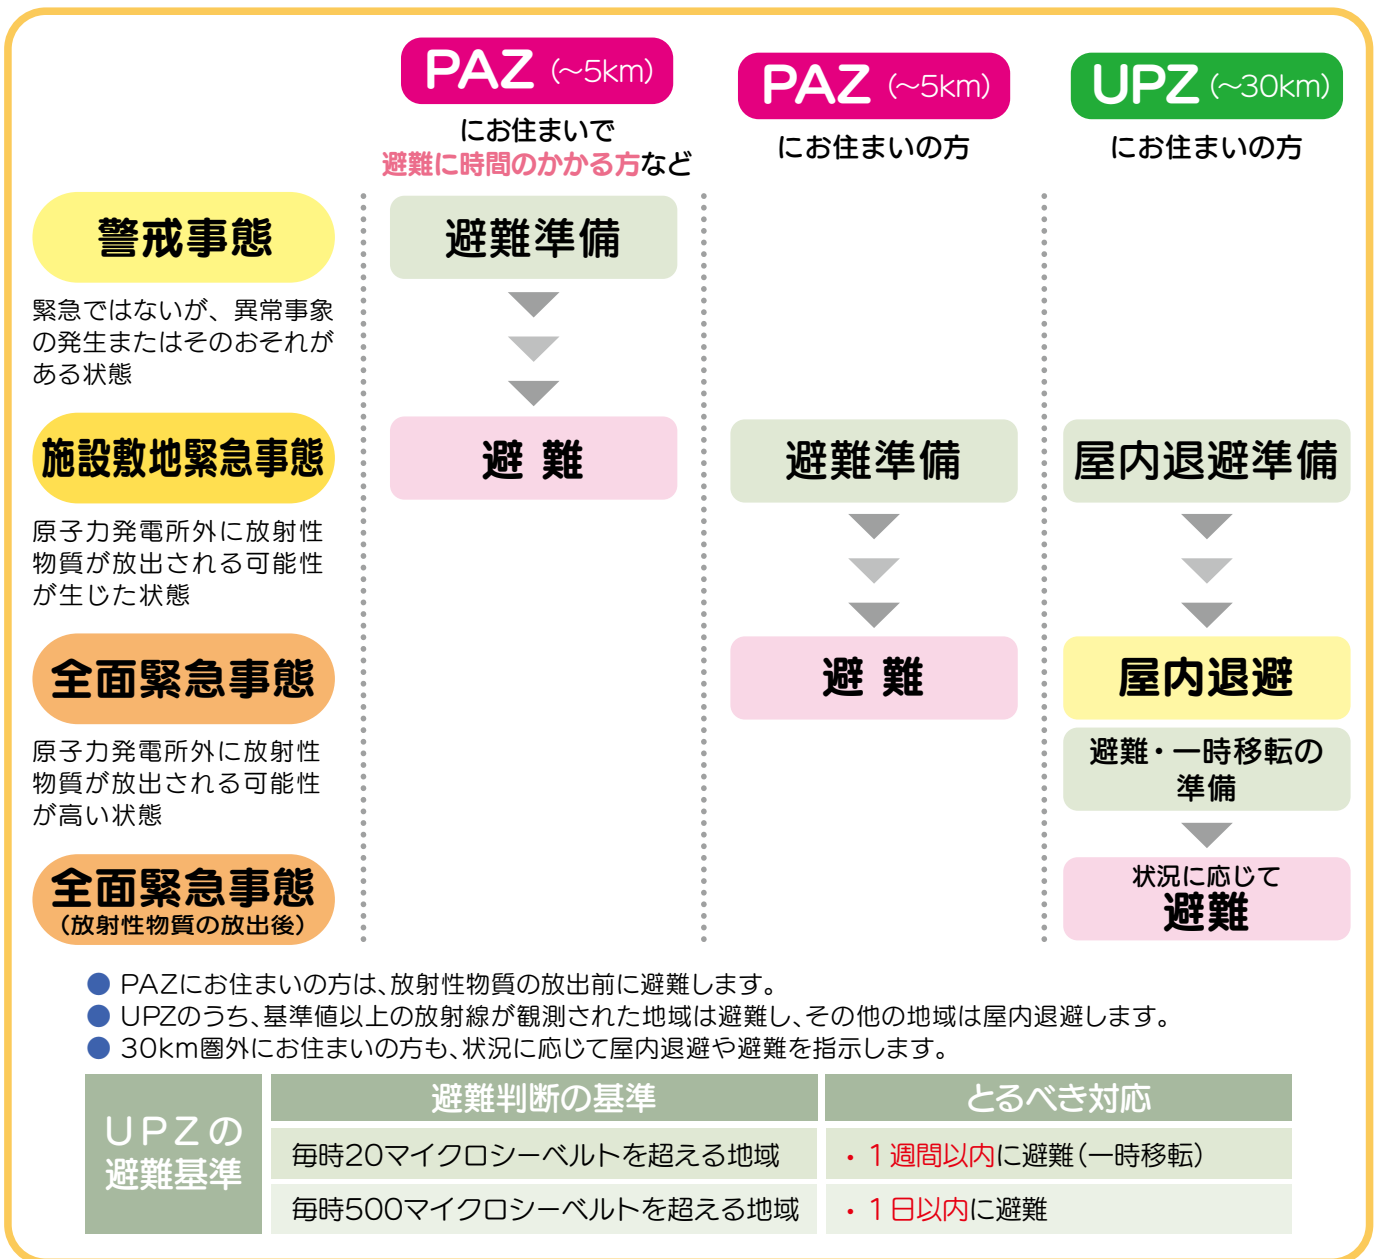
PAZ (~5km)
にお住まいで
避難に時間のかかる方など

PAZ (~5km)
にお住まいの方

UPZ (~30km)
にお住まいの方

警戒事態
緊急ではないが、異常事象の発生またはそのおそれがある状態

避難準備

施設敷地緊急事態
原子力発電所外に放射性物質が放出される可能性が生じた状態

避 難

避難準備

屋内退避準備

全面緊急事態
原子力発電所外に放射性物質が放出される可能性が高い状態

避 難

屋内退避

避難・一時移転の準備

全面緊急事態
(放射性物質の放出後)

状況に応じて
避難

● PAZにお住まいの方は、放射性物質の放出前に避難します。
● UPZのうち、基準値以上の放射線が観測された地域は避難し、その他の地域は屋内退避します。
● 30km圏外にお住まいの方も、状況に応じて屋内退避や避難を指示します。

| UPZの避難基準 | 避難判断の基準 | とるべき対応 |
|---|---|---|
| | 毎時20マイクロシーベルトを超える地域 | ・1週間以内に避難(一時移転) |
| | 毎時500マイクロシーベルトを超える地域 | ・1日以内に避難 |